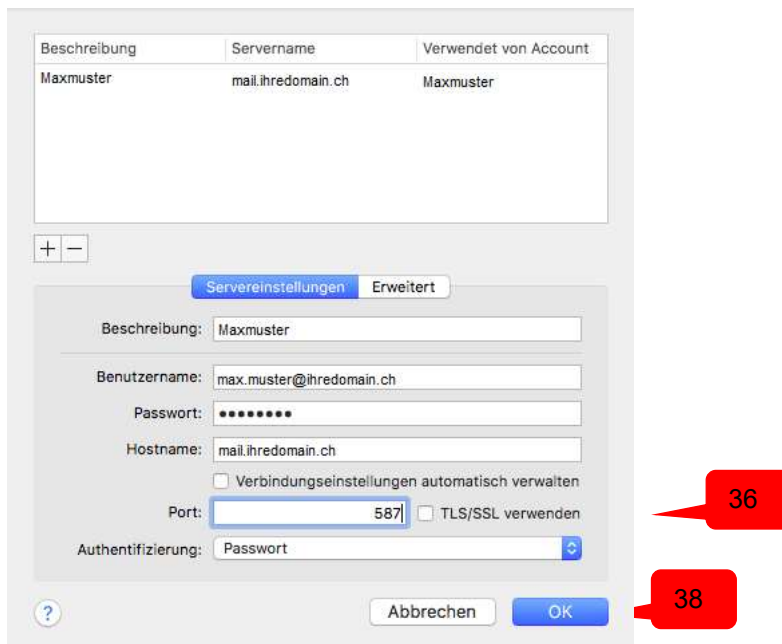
| Beschreibung | Servername | Verwendet von Account |
|---|---|---|
| Maxmuster | mail.ihredomain.ch | Maxmuster |

+ −

Servereinstellungen Erweitert

Beschreibung: Maxmuster

Benutzername: max.muster@ihredomain.ch

Passwort: ••••••••

Hostname: mail.ihredomain.ch

Verbindungseinstellungen automatisch verwalten

Port: 587 TLS/SSL verwenden

Authentifizierung: Passwort

36

?

Abbrechen OK

38